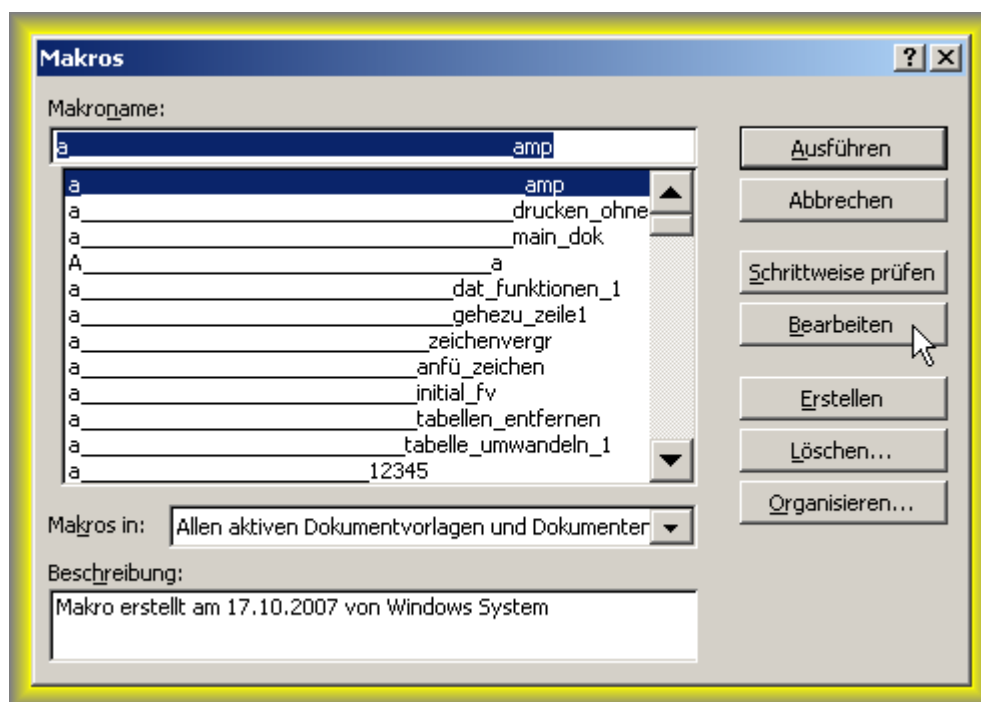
Makros

?

Makroname:

a_______________________________________amp

a_______________________________________amp
a_______________________________________drucken_ohne
a_______________________________________main_dok
A_______________________________________a
a_______________________________________dat_funktionen_1
a_______________________________________gehezu_zeile1
a_______________________________________zeichenvergr
a_______________________________________anfü_zeichen
a_______________________________________initial_fv
a_______________________________________tabellen_entfernen
a_______________________________________tabelle_umwandeln_1
a_______________________________________12345

Makros in: Allen aktiven Dokumentvorlagen und Dokumenter

Beschreibung:
Makro erstellt am 17.10.2007 von Windows System

Ausführen
Abbrechen
Schrittweise prüfen
Bearbeiten
Erstellen
Löschen...
Organisieren...